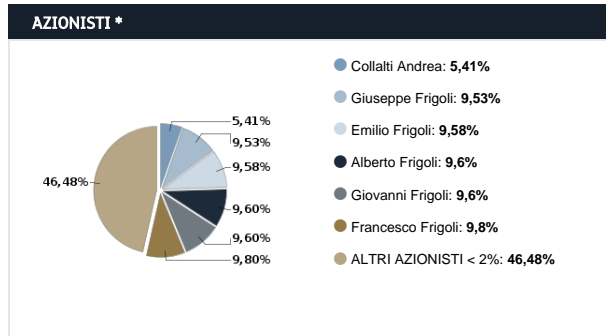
AZIONISTI *

46,48%
5,41%
9,53%
9,58%
9,60%
9,60%
9,80%

Collalti Andrea: **5,41%**

Giuseppe Frigoli: **9,53%**

Emilio Frigoli: **9,58%**

Alberto Frigoli: **9,6%**

Giovanni Frigoli: **9,6%**

Francesco Frigoli: **9,8%**

ALTRI AZIONISTI < 2%: **46,48%**